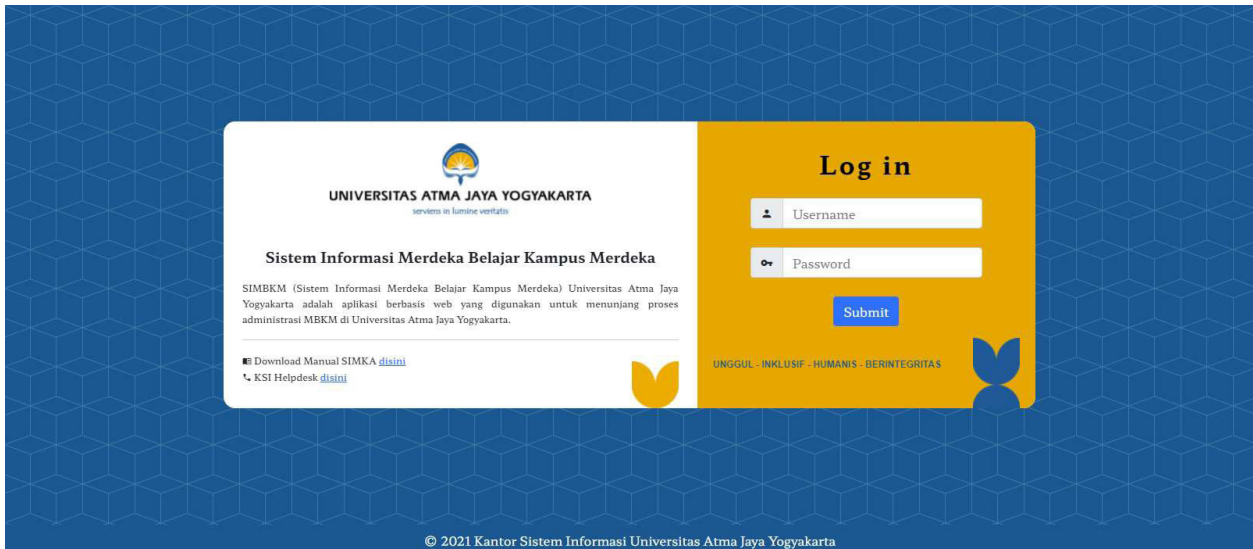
UNIVERSITAS ATMA JAYA YOGYAKARTA
serviens in lumine veritatis

Sistem Informasi Merdeka Belajar Kampus Merdeka

SIMBKM (Sistem Informasi Merdeka Belajar Kampus Merdeka) Universitas Atma Jaya Yogyakarta adalah aplikasi berbasis web yang digunakan untuk menunjang proses administrasi MBKM di Universitas Atma Jaya Yogyakarta.

Download Manual SIMKA disini
KSI Helpdesk disini

Log in

Username

Password

Submit

UNGGUL - INKLUSIF - HUMANIS - BERINTEGRITAS

© 2021 Kantor Sistem Informasi Universitas Atma Jaya Yogyakarta